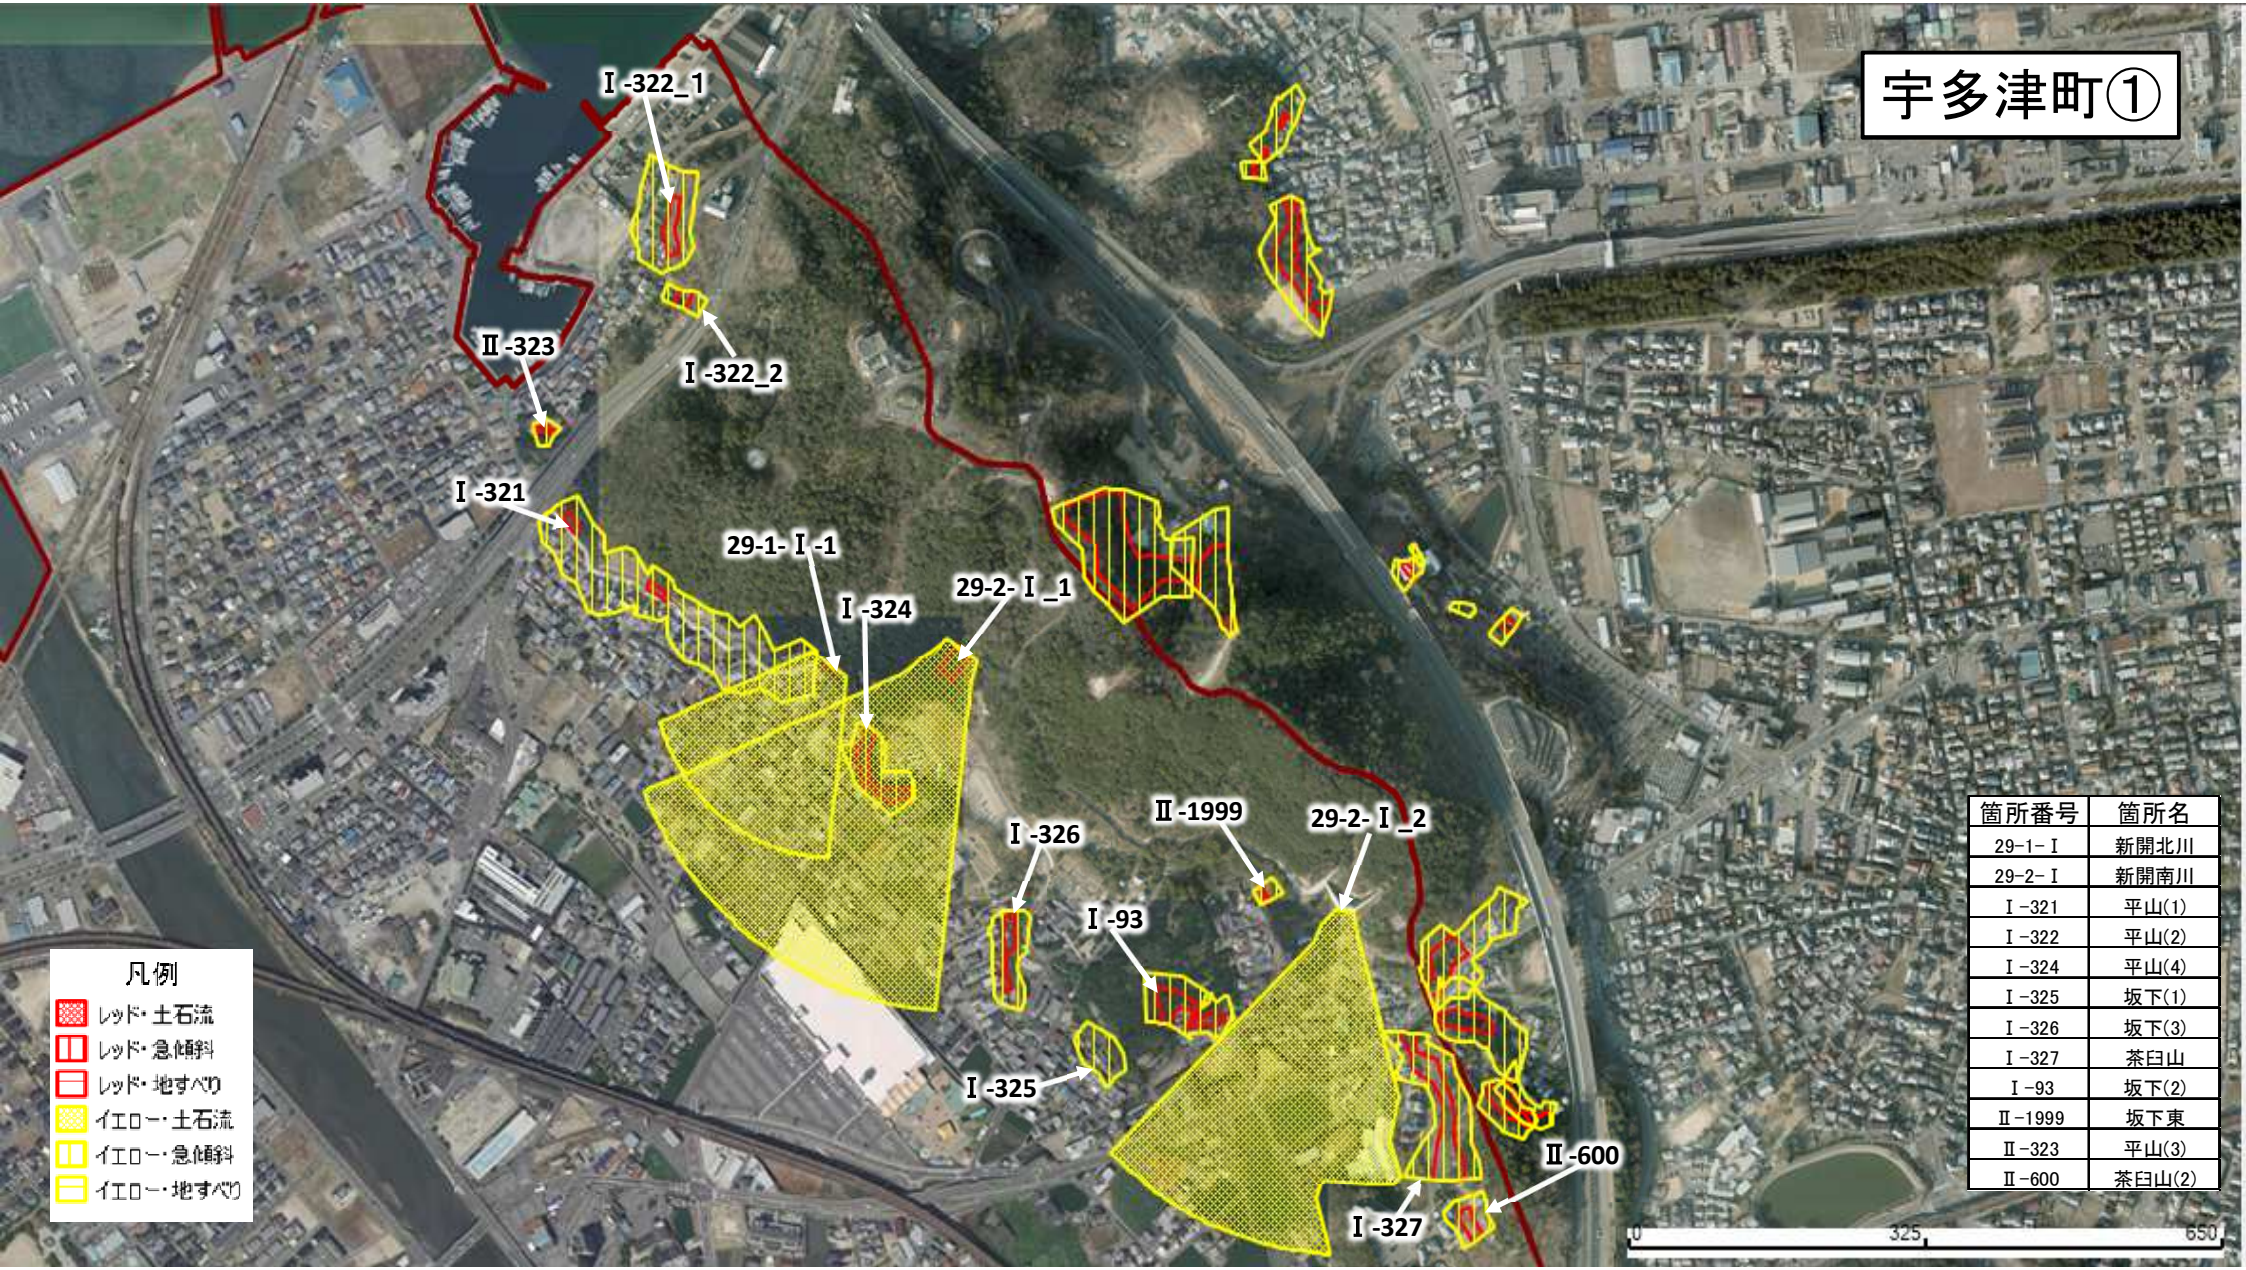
宇多津町①

Ⅰ-322_1

Ⅰ-322_2

Ⅱ-323

Ⅰ-321

29-1- Ⅰ-1

Ⅰ-324

29-2- Ⅰ_1

Ⅰ-326

Ⅱ-1999

29-2- Ⅰ_2

Ⅰ-93

Ⅰ-325

Ⅱ-600

Ⅰ-327

凡例
レッド・土石流
レッド・急傾斜
レッド・地すべり
イエロー・土石流
イエロー・急傾斜
イエロー・地すべり

| 箇所番号 | 箇所名 |
|---|---|
| 29-1-Ⅰ | 新開北川 |
| 29-2-Ⅰ | 新開南川 |
| Ⅰ-321 | 平山(1) |
| Ⅰ-322 | 平山(2) |
| Ⅰ-324 | 平山(4) |
| Ⅰ-325 | 坂下(1) |
| Ⅰ-326 | 坂下(3) |
| Ⅰ-327 | 茶臼山 |
| Ⅰ-93 | 坂下(2) |
| Ⅱ-1999 | 坂下東 |
| Ⅱ-323 | 平山(3) |
| Ⅱ-600 | 茶臼山(2) |

0 325 650